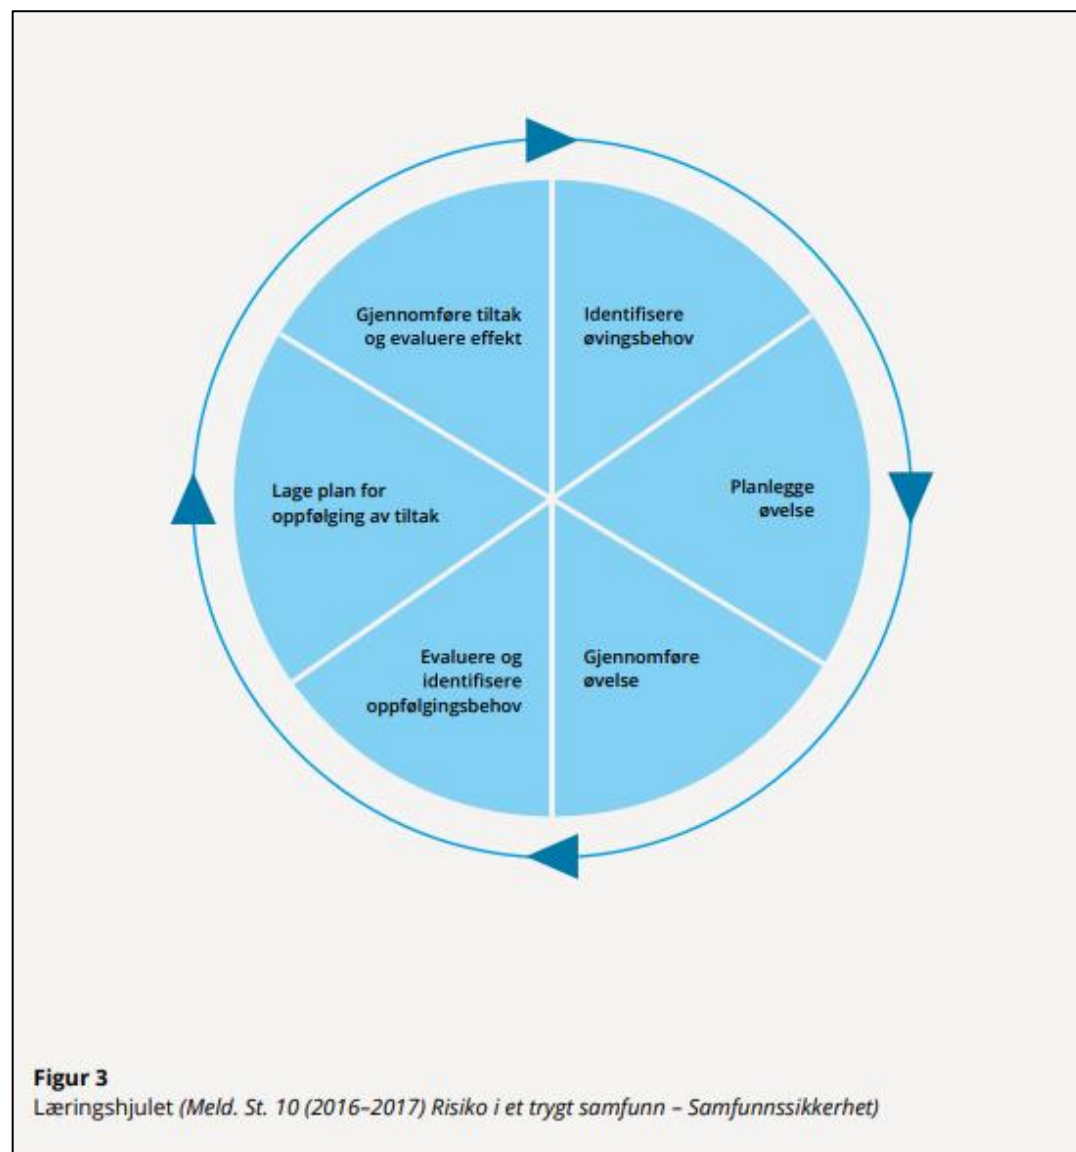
Identifisere øvingsbehov

Planlegge øvelse

Gjennomføre øvelse

Evaluere og identifisere oppfølgingsbehov

Lage plan for oppfølging av tiltak

Gjennomføre tiltak og evaluere effekt

**Figur 3**
Læringshjulet *(Meld. St. 10 (2016–2017) Risiko i et trygt samfunn – Samfunnssikkerhet)*